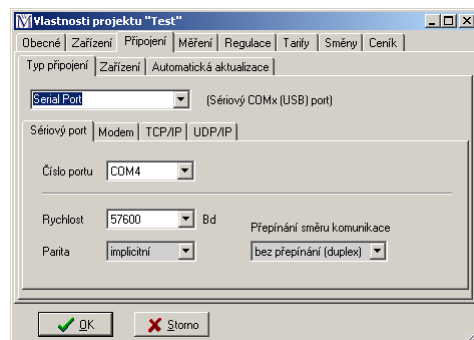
Vlastnosti projektu "Test"

Obecné | Zařízení | Připojení | Měření | Regulace | Tarify | Směny | Ceník

Typ připojení | Zařízení | Automatická aktualizace

Serial Port (Sériový COMx (USB) port)

Sériový port | Modem | TCP/IP | UDP/IP

Číslo portu COM4

Rychlost 57600 Bd

Parita implicitní

Přepínání směru komunikace

bez přepínání (duplex)

OK

Storno